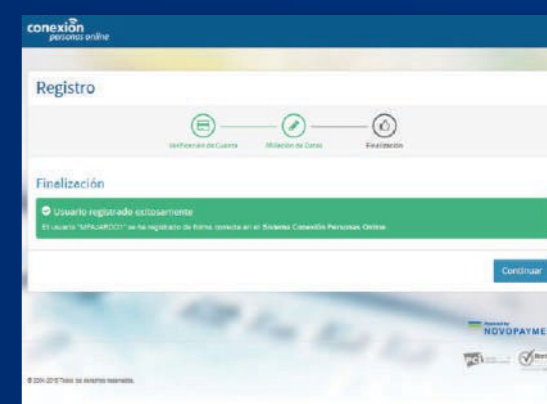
conexión personas online

Registro

Verificación de Cuenta
Afiliación de Datos
Finalización

Finalización

Usuario registrado exitosamente
El usuario "MPAJARO01" se ha registrado de forma correcta en el Sistema Conexión Personas Online.

Continuar

NOVOPAYME

© 2014-2015 Todos los derechos reservados.